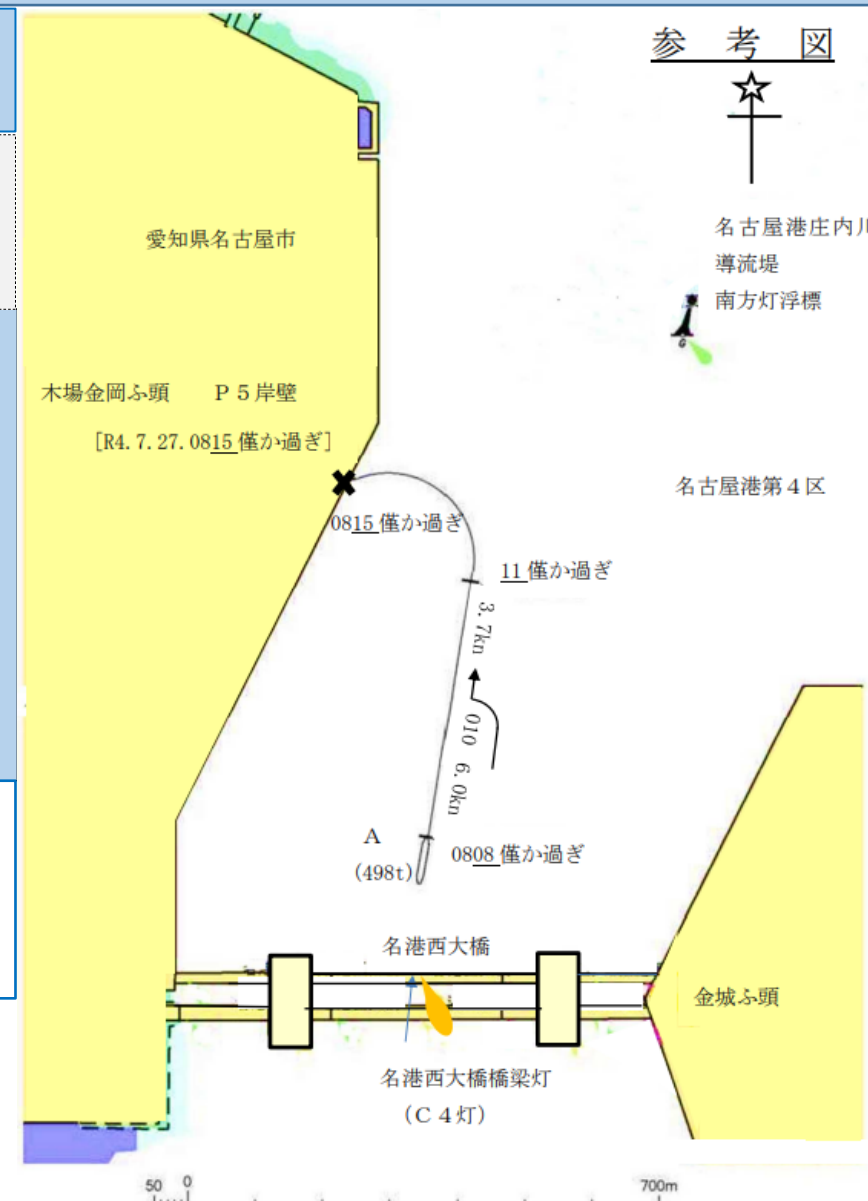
参 考 図

名古屋港庄内川
導流堤
南方灯浮標

愛知県名古屋市

木場金岡ふ頭 P５岸壁
[R4. 7. 27. 0815 僅か過ぎ]

名古屋港第４区

0815 僅か過ぎ

11 僅か過ぎ

3. 7kn

010 6. 0kn

A
(498t)

0808 僅か過ぎ

名港西大橋

金城ふ頭

名港西大橋橋梁灯
（C４灯）

50 0 700m